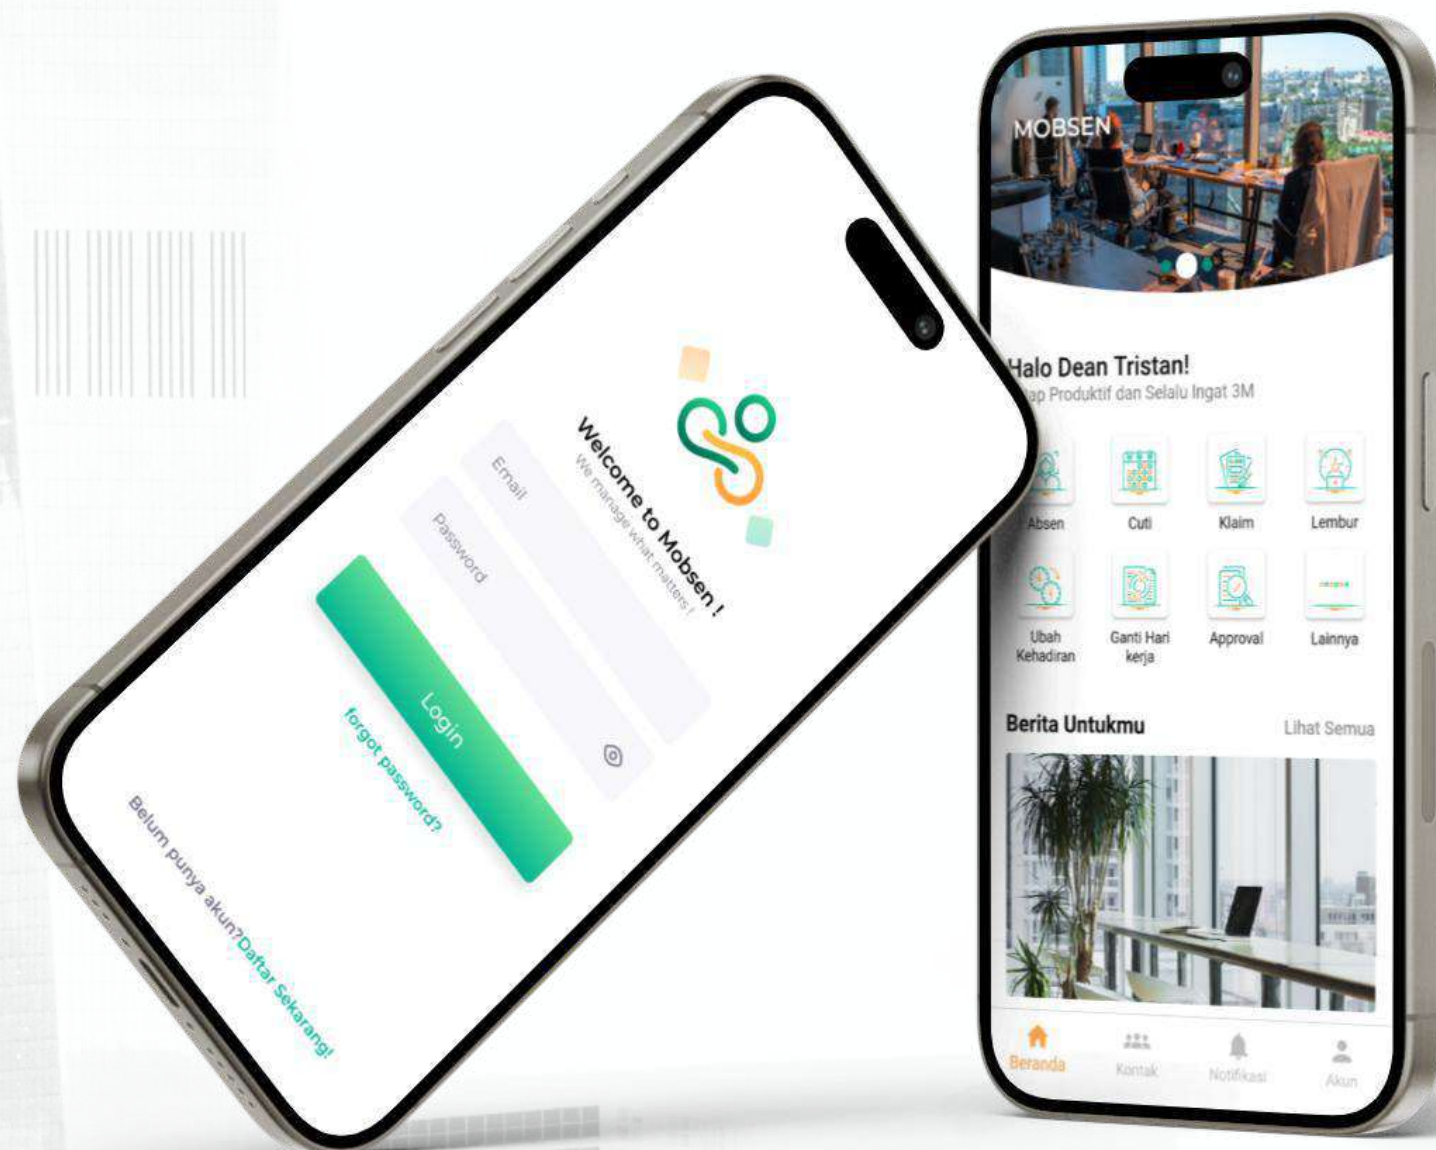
Welcome to Mobsen !

We manage what matters !

Email

Password

Login

forgot password?

Belum punya akun?Daftar Sekarang!

MOBSEN

Halo Dean Tristan!

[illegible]ap Produktif dan Selalu Ingat 3M

Absen

Cuti

Klaim

Lembur

Ubah Kehadiran

Ganti Hari kerja

Approval

Lainnya

Berita Untukmu

Lihat Semua

Beranda

Kontak

Notifikasi

Akun